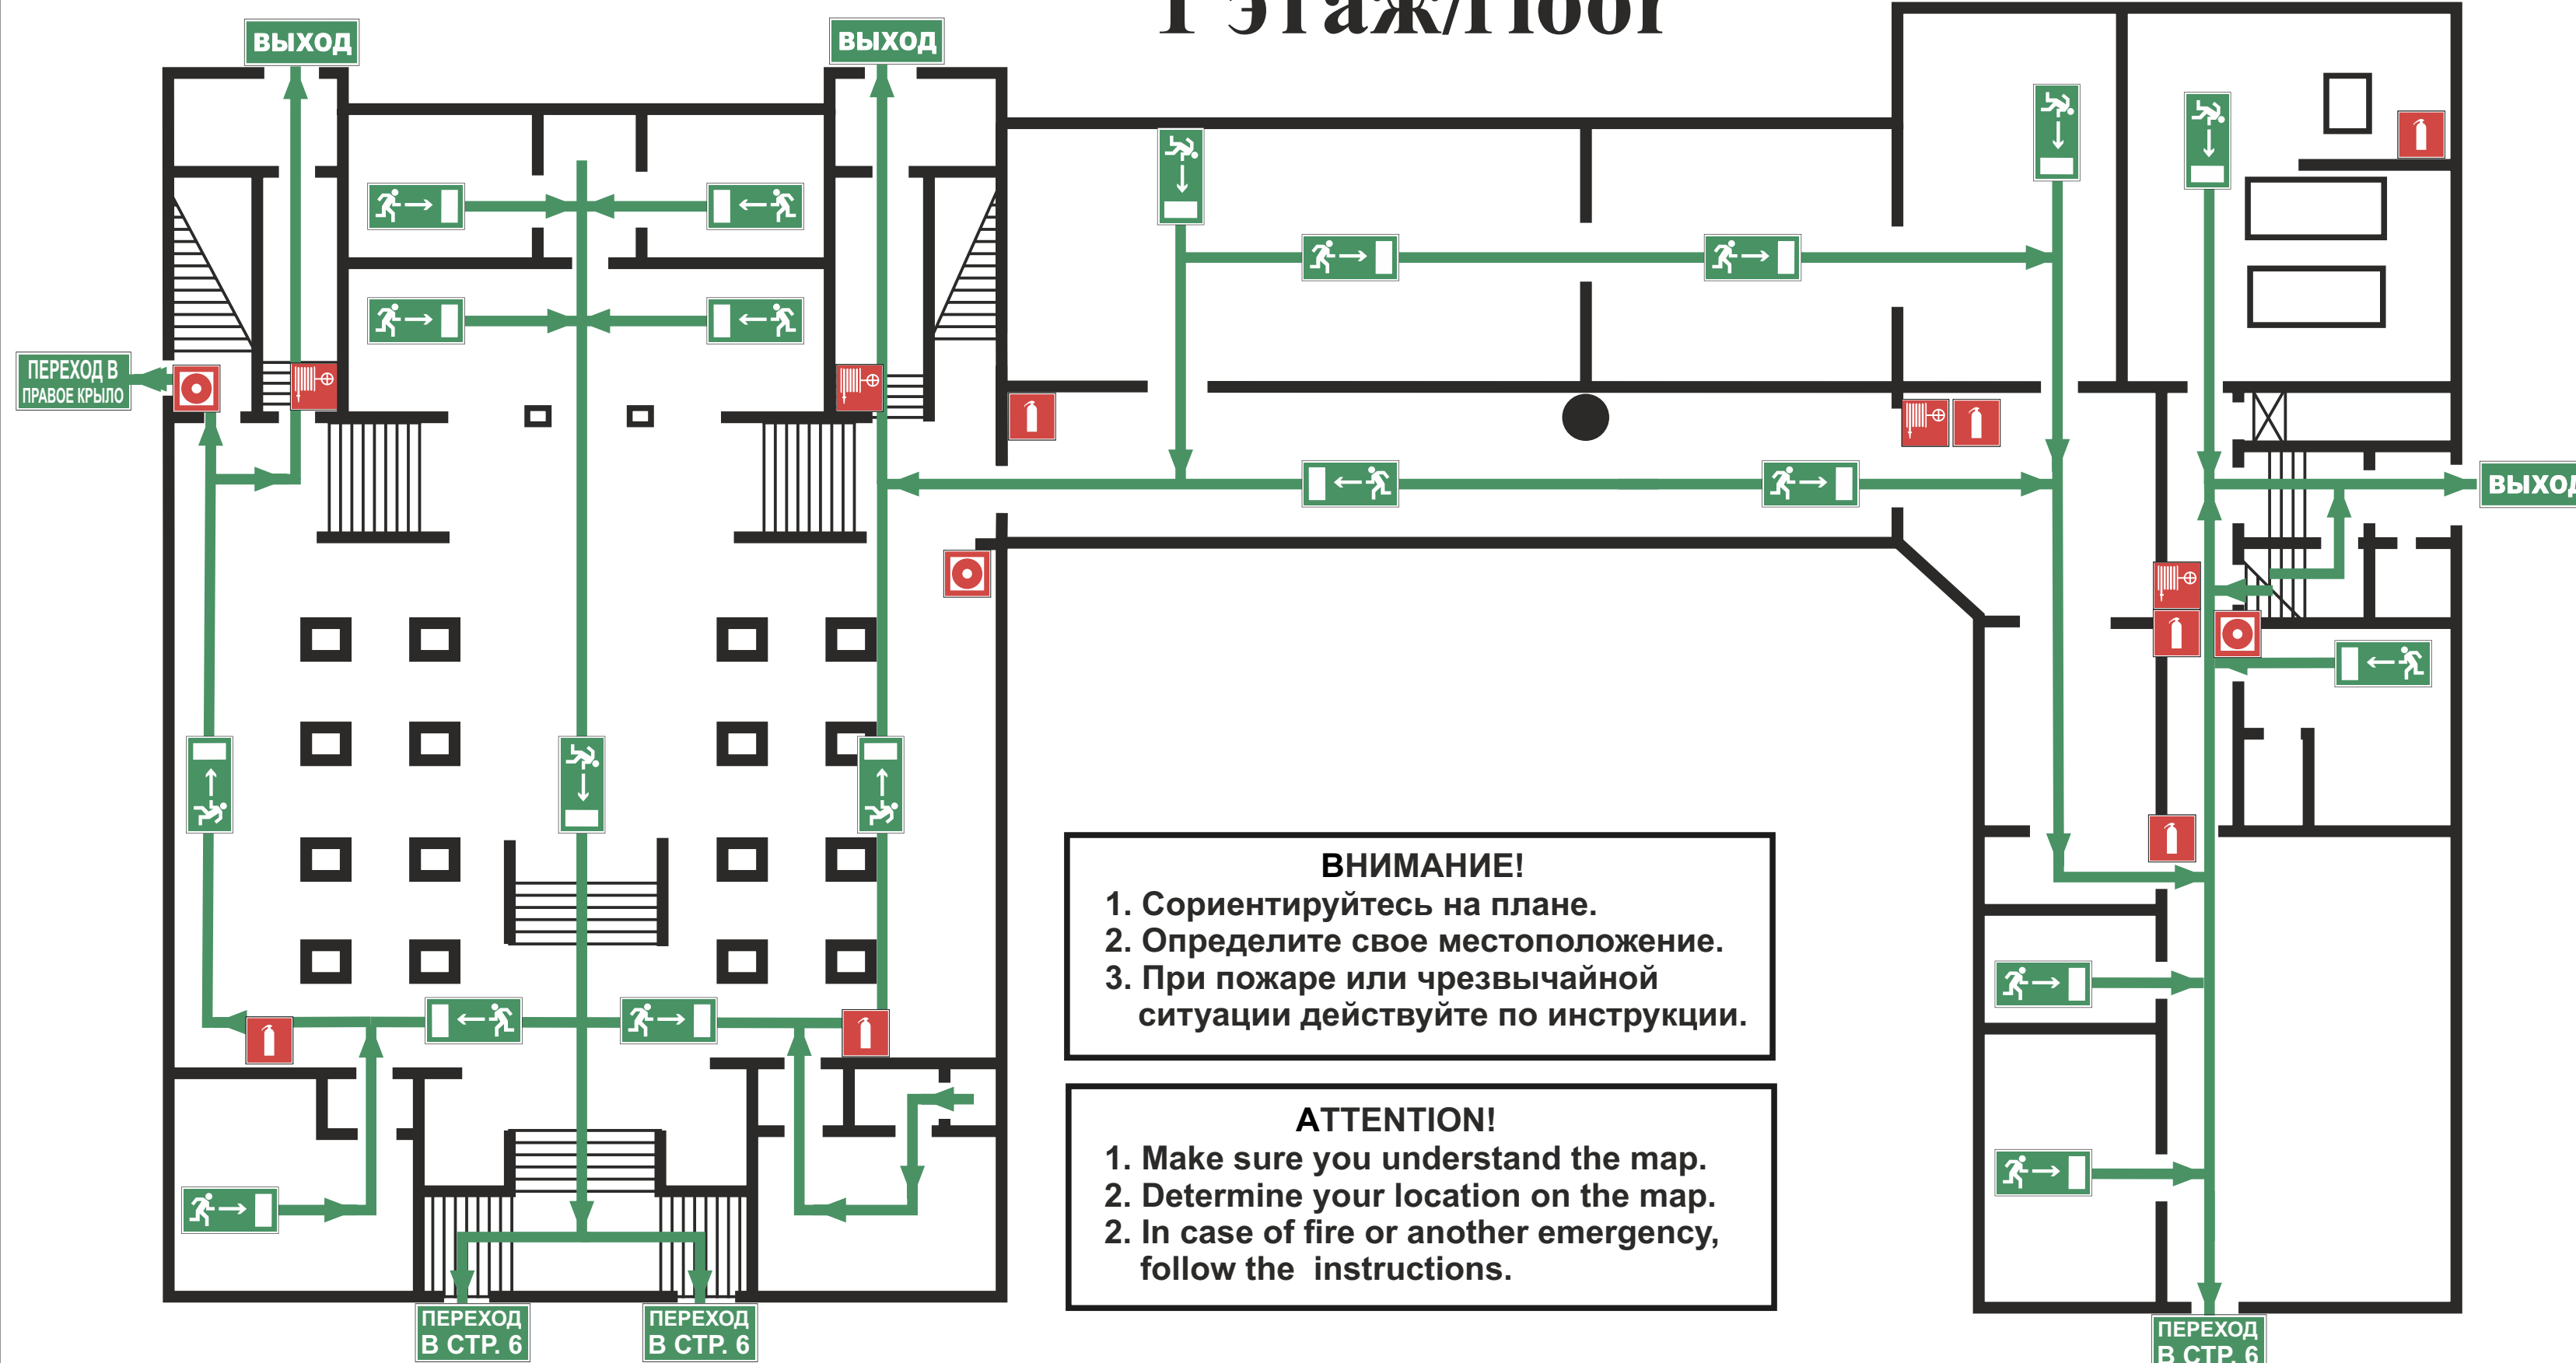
1 этаж/1 floor

ВЫХОД

ВЫХОД

ПЕРЕХОД В ПРАВОЕ КРЫЛО

ВЫХОД

ВНИМАНИЕ!
1. Сориентируйтесь на плане.
2. Определите свое местоположение.
3. При пожаре или чрезвычайной ситуации действуйте по инструкции.

ATTENTION!
1. Make sure you understand the map.
2. Determine your location on the map.
2. In case of fire or another emergency, follow the instructions.

ПЕРЕХОД В СТР. 6

ПЕРЕХОД В СТР. 6

ПЕРЕХОД В СТР. 6